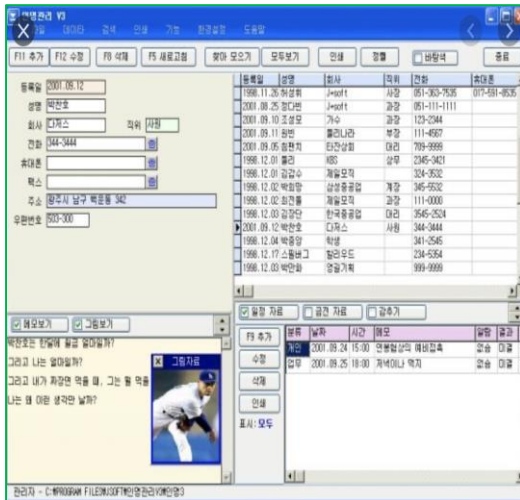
인맥관리 V3
파일 데이타 검색 인쇄 기능 환경설정 도움말

F11 추가 | F12 수정 | F8 삭제 | F5 새로고침 | 찾아 모으기 | 모두보기 | 인쇄 | 정렬 | 바탕색 | 종료

등록일 2001.09.12
성명 박찬호
회사 다저스 직위 사원
전화 344-3444
휴대폰
팩스
주소 광주시 남구 백운동 342
우편번호 503-300

| 등록일 | 성명 | 회사 | 직위 | 전화 | 휴대폰 |
|---|---|---|---|---|---|
| 1998.11.25 | 허성휘 | J-soft | 사장 | 051-363-7535 | 017-591-8535 |
| 2001.08.25 | 정다현 | J-soft | 과장 | 051-111-1111 | |
| 2001.09.10 | 조성모 | 가수 | 과장 | 123-2344 | |
| 2001.09.11 | 최빈 | 틀린나라 | 부장 | 111-4567 | |
| 2001.09.05 | 정환지 | 타잔상회 | 대리 | 709-9999 | |
| 1998.12.01 | 홀리 | KBS | 상무 | 2345-3421 | |
| 1998.12.01 | 김갑수 | 제일모직 | | 324-3532 | |
| 1998.12.02 | 박희망 | 삼성중공업 | 계장 | 345-5532 | |
| 1998.12.02 | 최전통 | 제일모직 | 과장 | 111-0000 | |
| 1998.12.03 | 김장단 | 한국중공업 | 대리 | 3545-2524 | |
| 2001.09.12 | 박찬호 | 다저스 | 사원 | 344-3444 | |
| 1998.12.04 | 박중앙 | 학생 | | 341-2545 | |
| 1998.12.17 | 스필버그 | 할리우드 | | 234-5354 | |
| 1998.12.03 | 박안화 | 영업기획 | | 999-9999 | |

메모보기 그림보기
박찬호는 만날에 몇골 얼마일까?
그리고 나는 얼마일까?
그리고 내가 저장한 맥을 때, 그는 뭘 맥을
나는 왜 이런 생각만 날까?

그림자료

일정 자료 금전 자료 감추기
F9 추가
수정
삭제
인쇄
표시: 모두

| 분류 | 날짜 | 시간 | 메모 | 알람 | 결과 |
|---|---|---|---|---|---|
| 개인 | 2001.09.24 | 15:00 | 연봉협상의 예비접촉 | 없음 | 미결 |
| 업무 | 2001.09.25 | 18:00 | 저녁미나 약지 | 없음 | 미결 |

관리자 - C:\PROGRAM FILES\JSOFT\인맥관리V3\인맥3